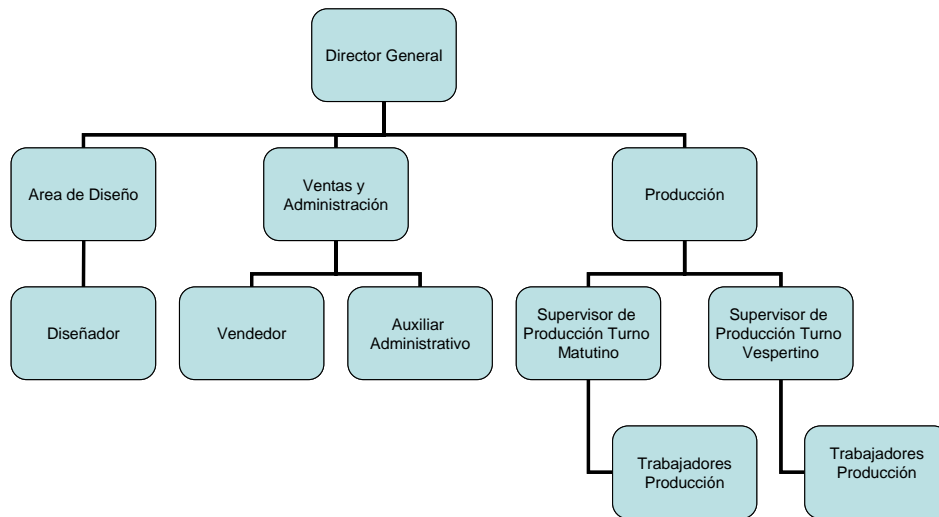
Director General

Area de Diseño

Ventas y Administración

Producción

Diseñador

Vendedor

Auxiliar Administrativo

Supervisor de Producción Turno Matutino

Supervisor de Producción Turno Vespertino

Trabajadores Producción

Trabajadores Producción